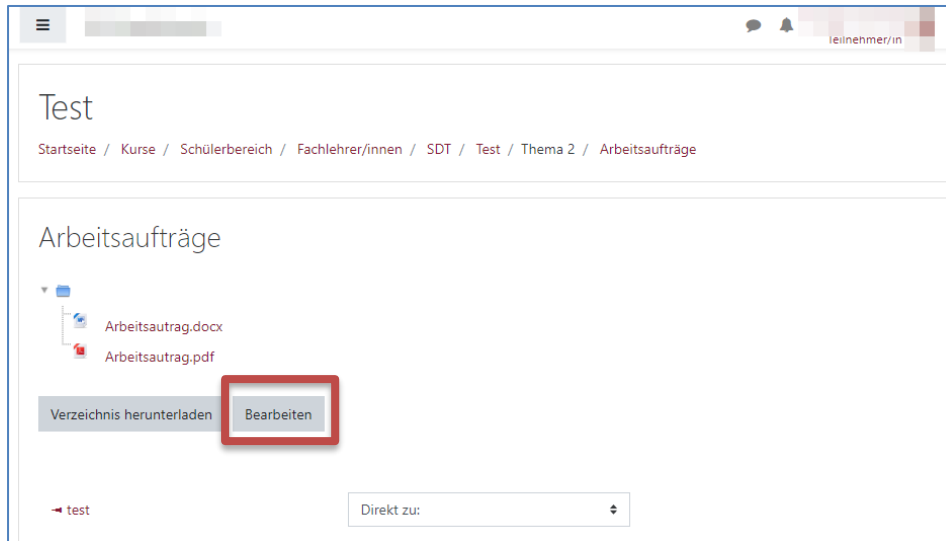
Teilnehmer/in

Test

Startseite / Kurse / Schülerbereich / Fachlehrer/innen / SDT / Test / Thema 2 / Arbeitsaufträge

Arbeitsaufträge

Arbeitsautrag.docx

Arbeitsautrag.pdf

Verzeichnis herunterladen

Bearbeiten

◄ test

Direkt zu: